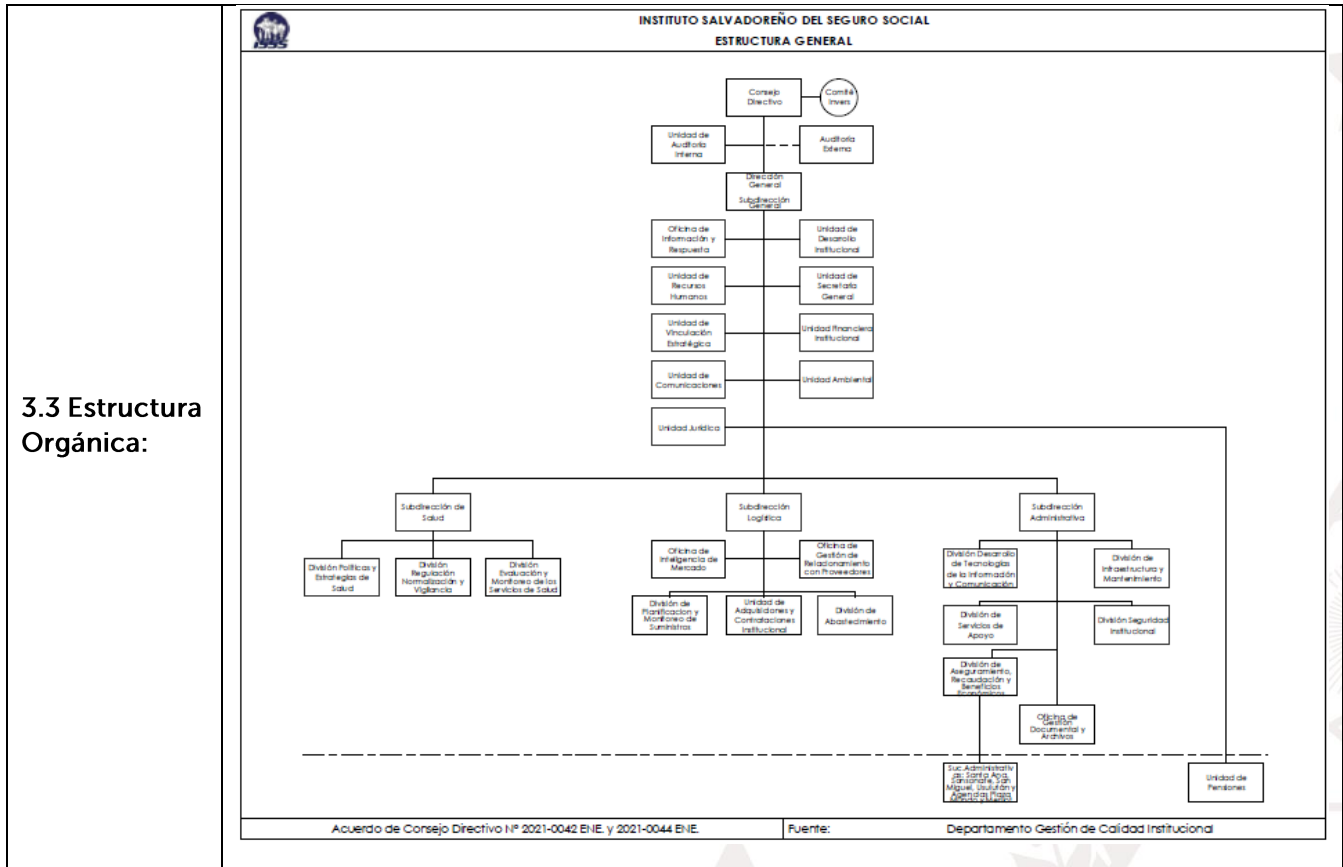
3.3 Estructura Orgánica:

ISSS

INSTITUTO SALVADOREÑO DEL SEGURO SOCIAL
ESTRUCTURA GENERAL

Consejo Directivo

Comité Invers

Unidad de Auditoría Interna

Auditoría Externa

Dirección General
Subdirección General

Oficina de Información y Respuesta

Unidad de Desarrollo Institucional

Unidad de Recursos Humanos

Unidad de Secretaría General

Unidad de Vinculación Estratégica

Unidad Financiera Institucional

Unidad de Comunicaciones

Unidad Ambiental

Unidad Jurídica

Subdirección de Salud

División Políticas y Estrategias de Salud

División Regulación Normalización y Vigilancia

División Evaluación y Monitoreo de los Servicios de Salud

Subdirección Logística

Oficina de Inteligencia de Mercado

Oficina de Gestión de Relacionamiento con Proveedores

División de Planificación y Monitoreo de Suministros

Unidad de Adquisiciones y Contrataciones Institucional

División de Abastecimiento

Subdirección Administrativa

División Desarrollo de Tecnologías de la Información y Comunicación

División de Infraestructura y Mantenimiento

División de Servicios de Apoyo

División Seguridad Institucional

División de Aseguramiento, Recaudación y Beneficios Económicos

Oficina de Gestión Documental y Archivos

Suc. Administrativas Santa Ana, Sonsonate, San Miguel, Usulután y Agencias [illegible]

Unidad de Pensiones

Acuerdo de Consejo Directivo Nº 2021-0042 ENE. y 2021-0044 ENE.

Fuente:

Departamento Gestión de Calidad Institucional